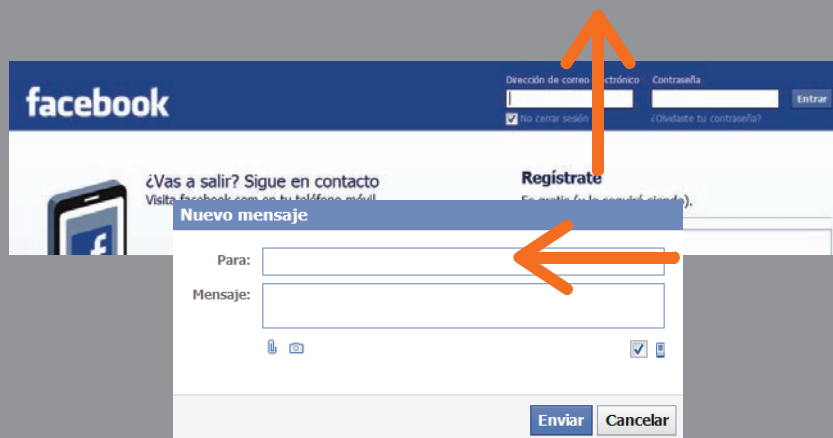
facebook

Dirección de correo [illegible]ctrónico
Contraseña
Entrar
No cerrar sesión
¿Olvidaste tu contraseña?

¿Vas a salir? Sigue en contacto
Visita facebook.com en tu teléfono móvil

Regístrate
Es gratis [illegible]

Nuevo mensaje
Para:
Mensaje:
Enviar
Cancelar